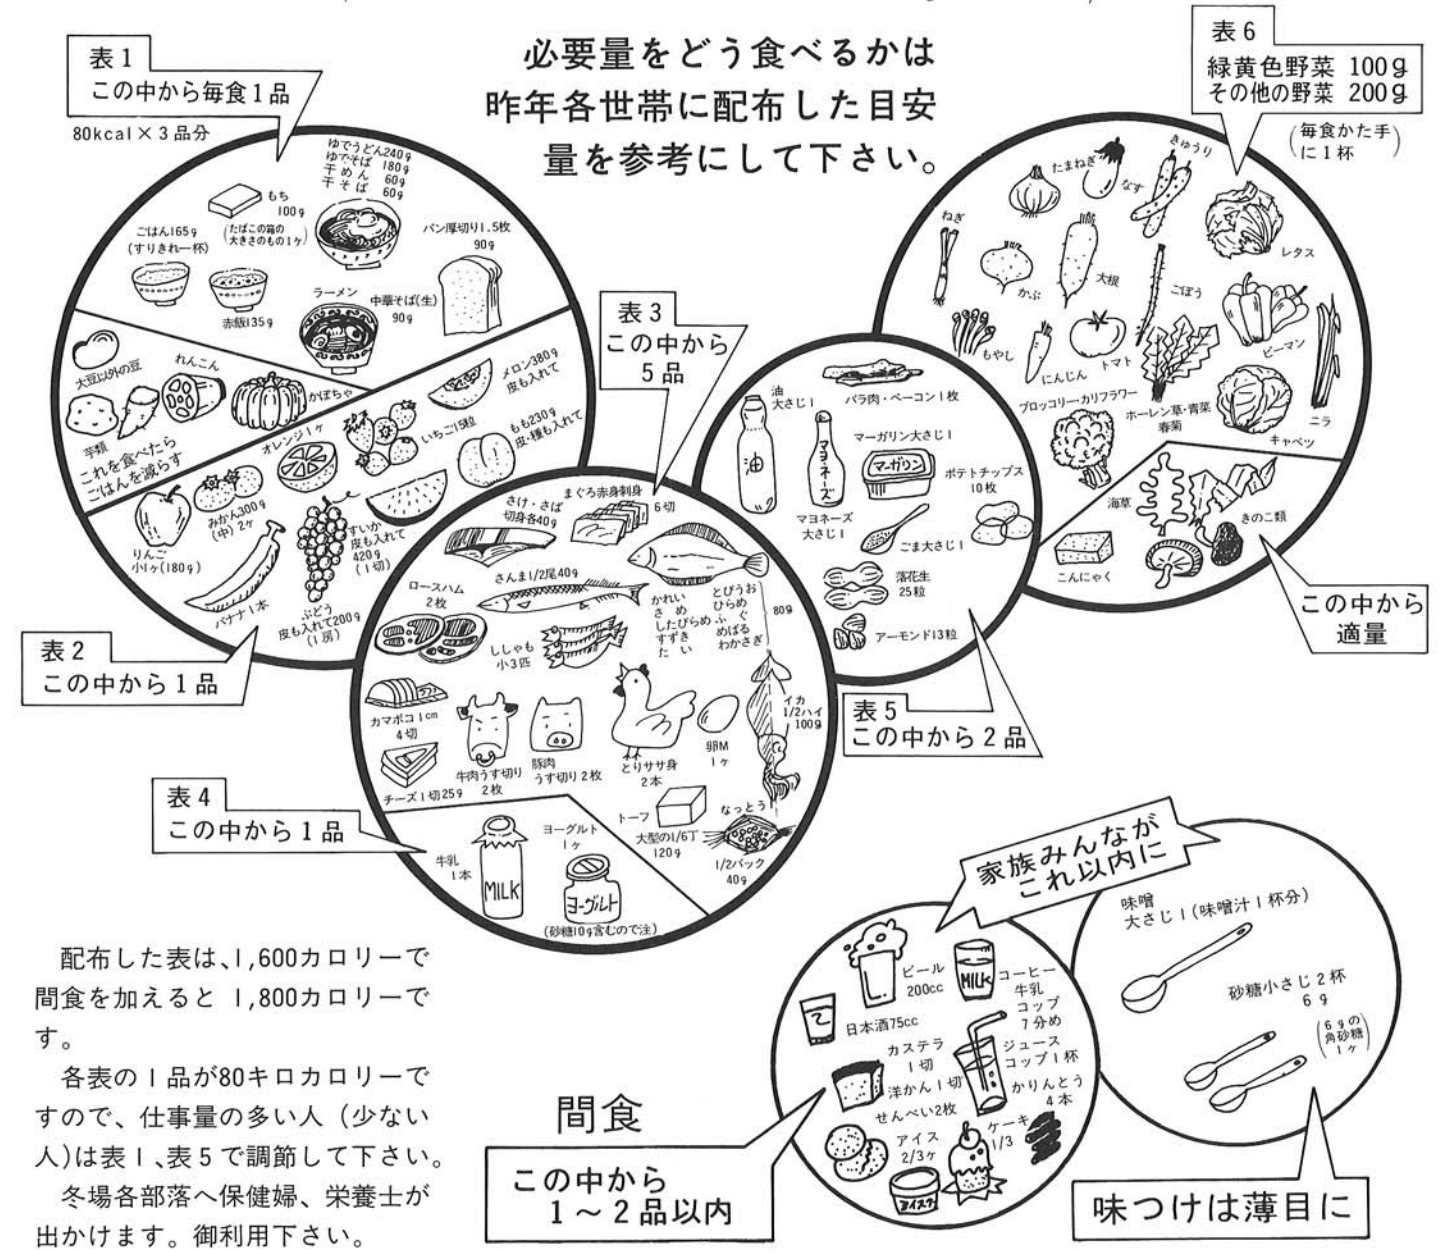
表1
この中から毎食1品
80kcal × 3品分

必要量をどう食べるかは昨年各世帯に配布した目安量を参考にして下さい。

表6
緑黄色野菜 100g
その他の野菜 200g
(毎食かた手に1杯)

もち 100g (たばこの箱の大きさのもの1ヶ)
ゆでうどん240g
ゆでそば 180g
干めん 60g
干そば 60g
ごはん165g (すりきれ一杯)
パン厚切り1.5枚 90g
赤飯135g
ラーメン 中華そば(生) 90g

大豆以外の豆
れんこん
かぼちゃ
芋類
これを食べたらごはんを減らす
メロン380g 皮も入れて
オレンジ1ヶ
いちご15粒
もも230g 皮・種も入れて
りんご 小1ヶ(180g)
みかん300g (中) 2ヶ
すいか 皮も入れて 420g (1切)
ぶどう 皮も入れて200g (1房)
バナナ1本

表2
この中から1品

表3
この中から
5品

さけ・さば 切身各40g
まぐろ赤身刺身 6切
ロースハム 2枚
さんま1/2尾40g
かれい さめ したびらめ すずき たい
とびうお ひらめ ぐじ ふな めばる わかさぎ
80g
ししゃも 小3匹
カマボコ1cm 4切
牛肉うす切り 2枚
豚肉 うす切り 2枚
とりササ身 2本
卵M 1ヶ
イカ 1/2ハイ 100g
チーズ1切25g
トーフ 大型の1/6丁 120g
なっとう 1/2パック 40g

油 大さじ1
油
バラ肉・ベーコン1枚
マーガリン大さじ1
マーガリン
マヨネーズ
マヨネーズ 大さじ1
ポテトチップス 10枚
ごま大さじ1
落花生 25粒
アーモンド13粒

表5
この中から2品

ねぎ
たまねぎ
なす
きゅうり
レタス
かぶ
大根
ごぼう
もやし
にんじん
トマト
ピーマン
ブロッコリー・カリフラワー
ホーレン草・青菜 春菊
ニラ
キャベツ
海草
きのこ類
こんにゃく

この中から
適量

表4
この中から1品
牛乳 1本
MILK
ヨーグルト 1ヶ
ヨーグルト
(砂糖10g含むので注)

配布した表は、1,600カロリーで間食を加えると 1,800カロリーです。
各表の1品が80キロカロリーですので、仕事量の多い人(少ない人)は表1、表5で調節して下さい。
冬場各部落へ保健婦、栄養士が出かけます。御利用下さい。

家族みんながこれ以内に

ビール 200cc
MILK
コーヒー牛乳 コップ7分め
日本酒75cc
カステラ 1切
洋かん1切
ジュース コップ1杯
かりんとう 4本
せんべい2枚
アイス 2/3ヶ
アイス
ケーキ 1/3

味噌 大さじ1(味噌汁1杯分)
砂糖小さじ2杯 6g
(6gの角砂糖1ヶ)

間食
この中から
1~2品以内

味つけは薄目に